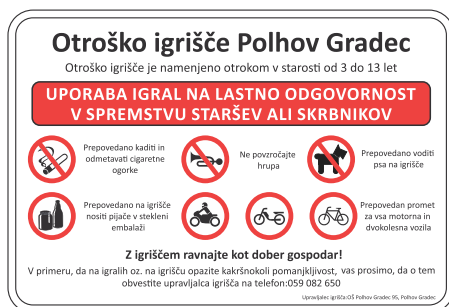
Otroško igrišče Polhov Gradec

Otroško igrišče je namenjeno otrokom v starosti od 3 do 13 let

UPORABA IGRAL NA LASTNO ODGOVORNOST V SPREMSTVU STARŠEV ALI SKRBNIKOV

Prepovedano kaditi in odmetavati cigaretne ogorke

Ne povzročajte hrupa

Prepovedano voditi psa na igrišče

Prepovedano na igrišče nositi pijače v stekleni embalaži

Prepovedan promet za vsa motorna in dvokolesna vozila

Z igriščem ravnajte kot dober gospodar!

V primeru, da na igralih oz. na igrišču opazite kakršnokoli pomanjkljivost, vas prosimo, da o tem obvestite upravljalca igrišča na telefon:059 082 650

Upravljalec igrišča:OŠ Polhov Gradec 95, Polhov Gradec